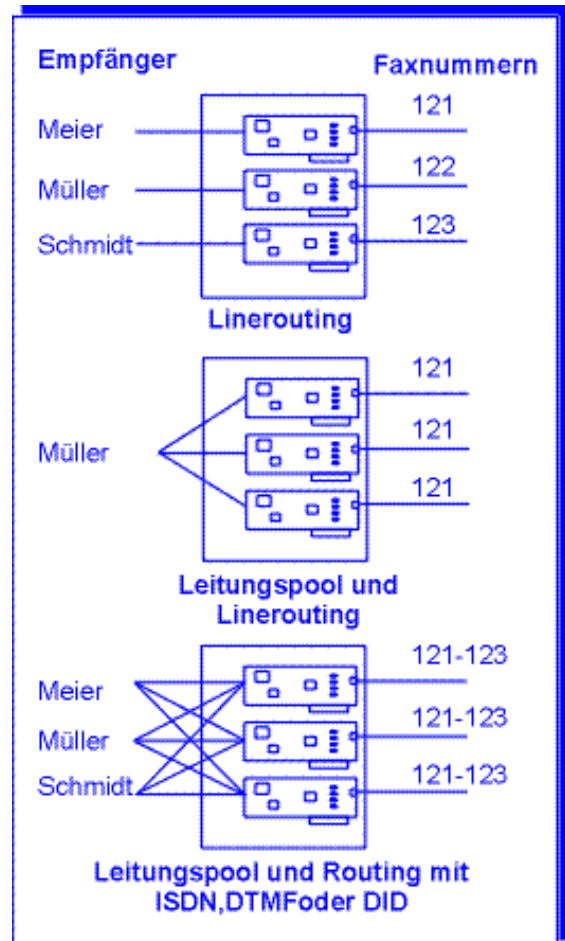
Empfänger

Faxnummern

Meier

Müller

Schmidt

121

122

123

Linerouting

Müller

121

121

121

Leitungspool und Linerouting

Meier

Müller

Schmidt

121-123

121-123

121-123

Leitungspool und Routing mit ISDN,DTMFoder DID